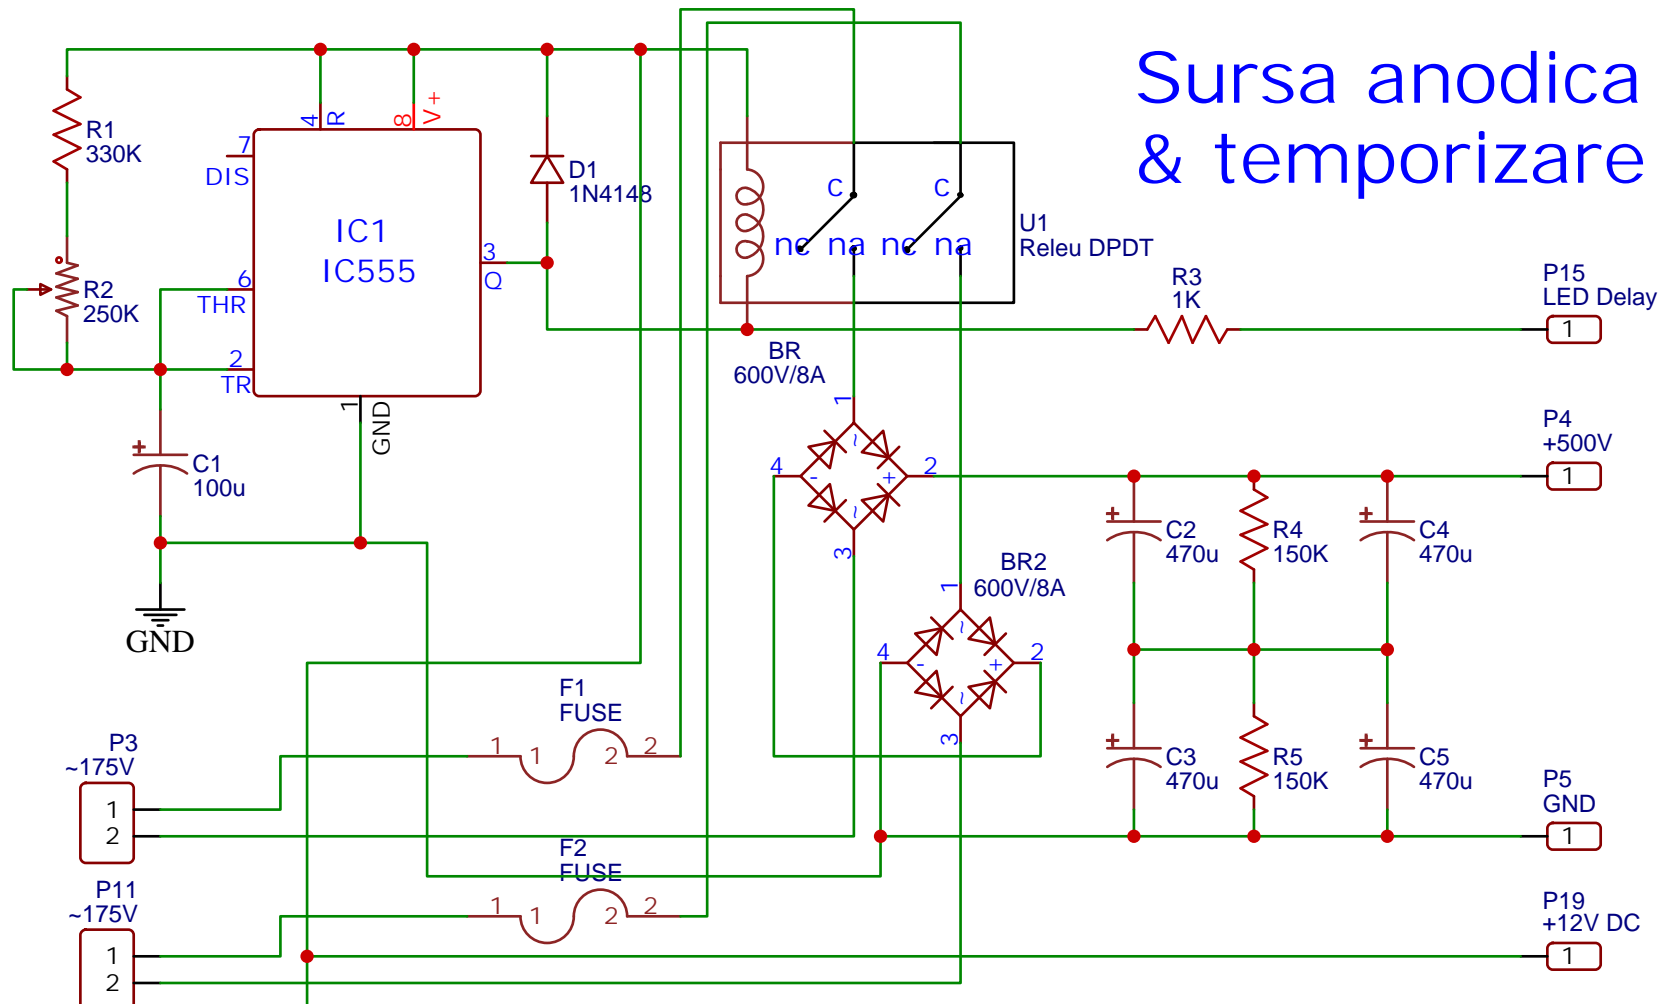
Sursa anodica
& temporizare

R1
330K

4 R
8 V+

D1
1N4148

7
DIS

IC1
IC555

3
Q

C
C

nc na nc na

U1
Releu DPDT

R2
250K

6
THR

2
TR

1
GND

R3
1K

P15
LED Delay

1

BR
600V/8A

1
4
2
3

P4
+500V

1

C1
100u

GND

C2
470u

R4
150K

C4
470u

BR2
600V/8A

1
4
2
3

F1
FUSE

1 1 2 2

P3
~175V

1
2

C3
470u

R5
150K

C5
470u

P5
GND

1

F2
FUSE

1 1 2 2

P11
~175V

1
2

P19
+12V DC

1